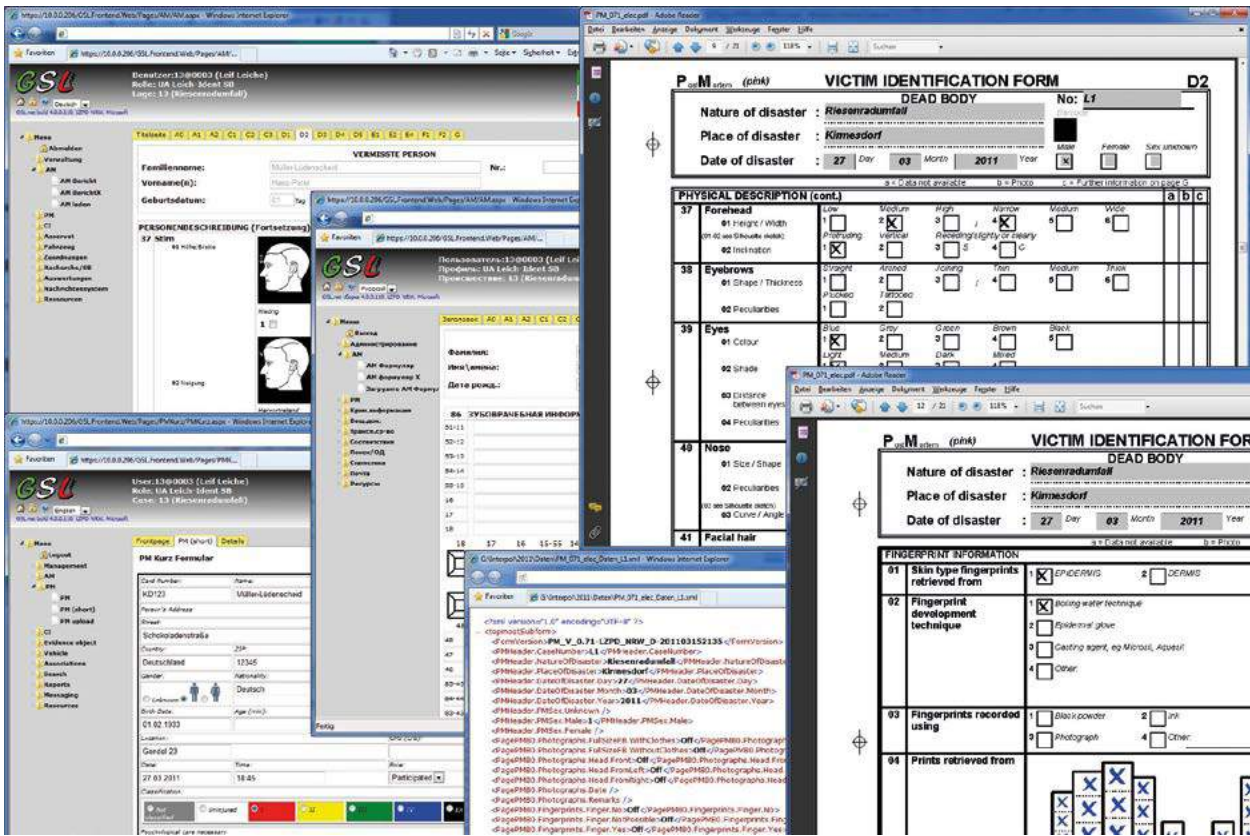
https://10.0.0.206/GSL.Frontend.Web/Pages/AM/AM.aspx - Windows Internet Explorer

Favoriten

GSL

Benutzer:13@0003 (Leif Leiche)
Rolle: UA Leich-Ident SB
Lage: 13 (Riesenradumfall)

Deutsch

Menu
Abmelden
Verwaltung
AM
AM Bericht
AM BerichtX
AM laden
PM
CI
Asservat
Fahrzeug
Zuordnungen
Nachsuche/BB
Auswertungen
Nachrichtensystem
Ressourcen

Titelseite A0 A1 A2 C1 C2 C3 D1 D2 D3 D4 D5 D6 E1 E2 E4 F1 F2 G

VERMISSTE PERSON

Familienname: Müller-Lüdenscheid
Vorname(n): Hans-Peter
Nr.:
Geburtsdatum: 01

PERSONENBESCHREIBUNG (Fortsetzung)
37 Stirn
01 Höhe/Breite
02 Neigung

https://10.0.0.206/GSL.Frontend.Web/Pages/AM/AM.aspx - Windows Internet Explorer

Пользователь:13@0003 (Leif Leiche)
Профиль: UA Leich-Ident SB
Происшествие: 13 (Riesenradumfall)

Русский

Меню
Выход
Администрирование
AM
AM формуляр
AM формуляр X
Загрузить AM формуляр
PM
Криминалистика
Вещдок.
Транспорт
Соответствия
Поиск/ОД
Сообщения
Отчёты
Ресурсы

Заголовок A0 A1 A2 C1 C2

Фамилия:
Имя(имена):
Дата рожд.:

86 ЗУБОВРАЧЕБНАЯ ИНФОРМ

Fertig

https://10.0.0.206/GSL.Frontend.Web/Pages/PMKurz/PMKurz.aspx - Windows Internet Explorer

GSL

User:13@0003 (Leif Leiche)
Role: UA Leich-Ident SB
Case: 13 (Riesenradumfall)

English

Menu
Logout
Management
AM
PM
PM
PM (short)
PM upload
CI
Evidence object
Vehicle
Associations
Search
Reports
Messaging
Resources

Frontpage PM (short) Details

PM Kurz Formular

Card Number: KD123
Name: Müller-Lüdenscheid
Person's Address
Street: Schokoladenstraße
Country: Deutschland
ZIP: 12345
Gender:
Nationality: Deutsch
Unknown
Birth Date: 01.02.1933
Age (min):
Location: Gendel 23
Date: 27.03.2011
Time: 18:45
Role: Participated
Classification
Uninjured
Psychological care necessary

C:\Intespol\2011\Daten\PM_071_elec_Daten_L1.xml - Windows Internet Explorer

Favoriten

<?xml version="1.0" encoding="UTF-8" ?>
- <topmostSubform>
<FormVersion>PM_V_0.71-LZPD_NRW_D-20110315213S</FormVersion>
<PMHeader.CaseNumber>L1</PMHeader.CaseNumber>
<PMHeader.NatureOfDisaster>Riesenradumfall</PMHeader.NatureOfDisaster>
<PMHeader.PlaceOfDisaster>Kirmesdorf</PMHeader.PlaceOfDisaster>
<PMHeader.DateOfDisaster.Day>27</PMHeader.DateOfDisaster.Day>
<PMHeader.DateOfDisaster.Month>03</PMHeader.DateOfDisaster.Month>
<PMHeader.DateOfDisaster.Year>2011</PMHeader.DateOfDisaster.Year>
<PMHeader.PMSex.Unknown />
<PMHeader.PMSex.Male>1</PMHeader.PMSex.Male>
<PMHeader.PMSex.Female />
<PagePMB0.Photographs.FullSizeFB.WithClothes>Off</PagePMB0.Photograph
<PagePMB0.Photographs.FullSizeFB.WithoutClothes>Off</PagePMB0.Photogr
<PagePMB0.Photographs.Head.Front>Off</PagePMB0.Photographs.Head.Fro
<PagePMB0.Photographs.Head.FromLeft>Off</PagePMB0.Photographs.Head
<PagePMB0.Photographs.Head.FromRight>Off</PagePMB0.Photographs.Head
<PagePMB0.Photographs.Date />
<PagePMB0.Photographs.Remarks />
<PagePMB0.Fingerprints.Finger.No>Off</PagePMB0.Fingerprints.Finger.No>
<PagePMB0.Fingerprints.Finger.NotPossible>Off</PagePMB0.Fingerprints.Fin
<PagePMB0.Fingerprints.Finger.Yes>Off</PagePMB0.Fingerprints.Finger.Yes

PM_071_elec.pdf - Adobe Reader
Datei Bearbeiten Anzeige Dokument Werkzeuge Fenster Hilfe
9 / 21 118%

P$_{ost}$M$_{ortem}$ (pink) VICTIM IDENTIFICATION FORM D2
DEAD BODY
Nature of disaster : Riesenradumfall
No: L1
Place of disaster : Kirmesdorf
Date of disaster : 27 Day 03 Month 2011 Year
Male Female Sex unknown
a = Data not available b = Photo c = Further information on page G

| PHYSICAL DESCRIPTION (cont.) | | a | b | c |
|---|---|---|---|---|
| 37 Forehead 01 Height / Width (01-02 see Silhouette detail) 02 Inclination | Low 1 / Medium 2 X / High 3 / Narrow 4 X / Medium 5 / Wide 6; Protruding 1 X / Vertical 2 / Receding slightly or clearly 3 S 4 C | | | |
| 38 Eyebrows 01 Shape / Thickness 02 Peculiarities | Straight 1 / Arched 2 / Joining 3 / Thin 4 / Medium 5 / Thick 6; Plucked 1 / Tattooed 2 | | | |
| 39 Eyes 01 Colour 02 Shade 03 Distance between eyes 04 Peculiarities | Blue 1 X / Grey 2 / Green 3 / Brown 4 / Black 5; Light 1 X / Medium 2 / Dark 3 / Mixed 4 | | | |
| 40 Nose 01 Size / Shape 02 Peculiarities (03 see Silhouette detail) 03 Curve / Angle | | | | |
| 41 Facial hair | | | | |

PM_071_elec.pdf - Adobe Reader
Datei Bearbeiten Anzeige Dokument Werkzeuge Fenster Hilfe
12 / 21 118%

P$_{ost}$M$_{ortem}$ (pink) VICTIM IDENTIFICATION FOR
DEAD BODY
Nature of disaster : Riesenradumfall
Place of disaster : Kirmesdorf
Date of disaster : 27 Day 03 Month 2011 Year
a = Data not available b = Photo

FINGERPRINT INFORMATION
| 01 | Skin type fingerprints retrieved from | 1 X EPIDERMIS 2 DERMIS |
|---|---|---|
| 02 | Fingerprint development technique | 1 X Boiling water technique 2 Epidermal glove 3 Casting agent, eg Mikrosil, Aquasil 4 Other |
| 03 | Fingerprints recorded using | 1 Black powder 2 Ink 3 Photograph 4 Other |
| 04 | Prints retrieved from | |